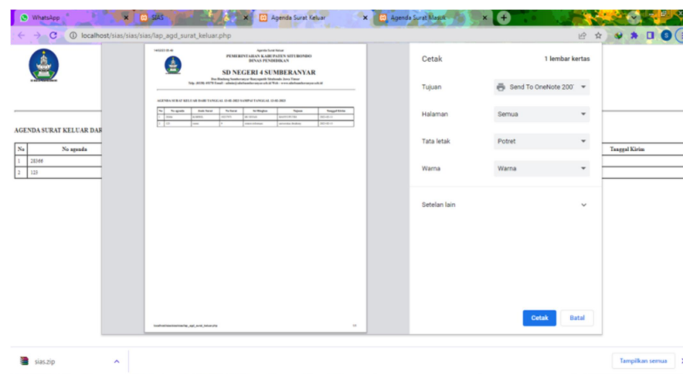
WhatsApp
SIAS
Agenda Surat Keluar
Agenda Surat Masuk
localhost/sias/sias/lap_agd_surat_keluar.php

AGENDA SURAT KELUAR DAR

| No | No agenda |
|---|---|
| 1 | 20099 |
| 2 | 123 |

Tanggal Kirim

PEMERINTAHAN KABUPATEN SITUBONDO
DINAS PENDIDIKAN
SD NEGERI 4 SUMBERANYAR

Cetak
1 lembar kertas
Tujuan
Send To OneNote 2007
Halaman
Semua
Tata letak
Potret
Warna
Warna
Setelan lain
Cetak
Batal

sias.zip
Tampilkan semua